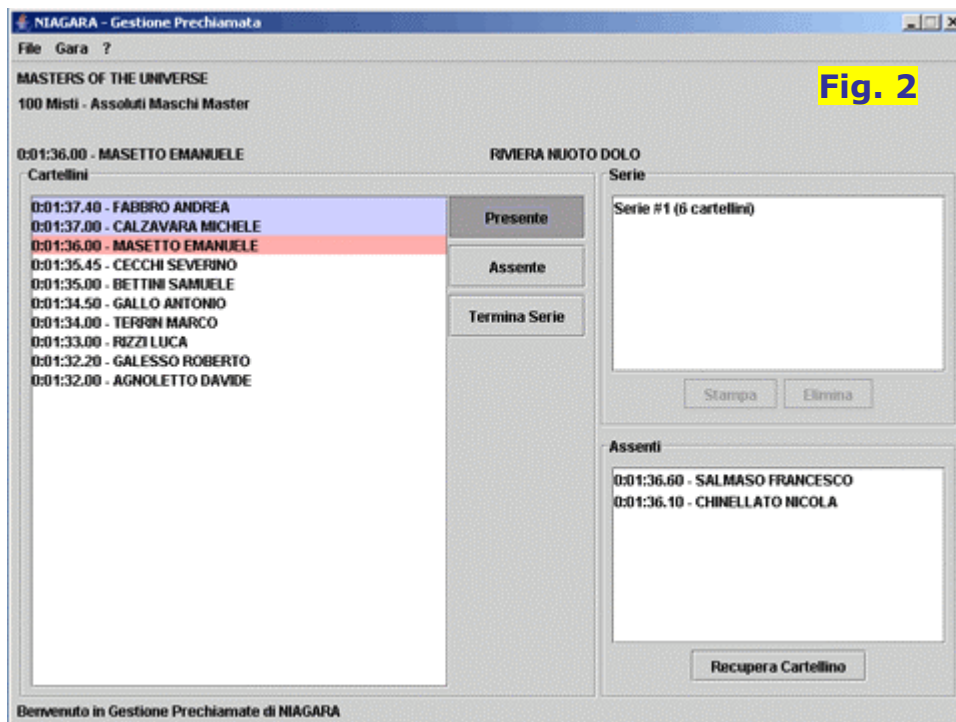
NIAGARA - Gestione Prechiamata

File Gara ?

MASTERS OF THE UNIVERSE

100 Misti - Assoluti Maschi Master

Fig. 2

0:01:36.00 - MASETTO EMANUELE

RIVIERA NUOTO DOLO

Cartellini

0:01:37.40 - FABBRO ANDREA
0:01:37.00 - CALZAVARA MICHELE
0:01:36.00 - MASETTO EMANUELE
0:01:35.45 - CECCHI SEVERINO
0:01:35.00 - BETTINI SAMUELE
0:01:34.50 - GALLO ANTONIO
0:01:34.00 - TERRIN MARCO
0:01:33.00 - RIZZI LUCA
0:01:32.20 - GALESSO ROBERTO
0:01:32.00 - AGNOLETTO DAVIDE

Presente

Assente

Termina Serie

Serie

Serie #1 (6 cartellini)

Stampa

Elimina

Assenti

0:01:36.60 - SALMASO FRANCESCO
0:01:36.10 - CHINELLATO NICOLA

Recupera Cartellino

Benvenuto in Gestione Prechiamate di NIAGARA